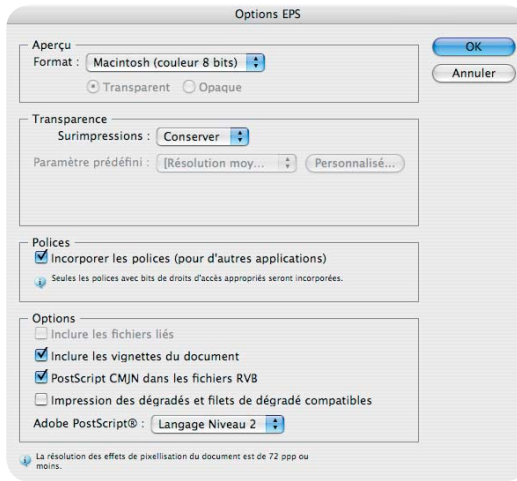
Options EPS

Aperçu
Format : Macintosh (couleur 8 bits)
Transparent Opaque

OK
Annuler

Transparence
Surimpressions : Conserver
Paramètre prédéfini : [Résolution moy...
Personnalisé...

Polices
Incorporer les polices (pour d'autres applications)
Seules les polices avec bits de droits d'accès appropriés seront incorporées.

Options
Inclure les fichiers liés
Inclure les vignettes du document
PostScript CMJN dans les fichiers RVB
Impression des dégradés et filets de dégradé compatibles
Adobe PostScript® : Langage Niveau 2

La résolution des effets de pixellisation du document est de 72 ppp ou moins.